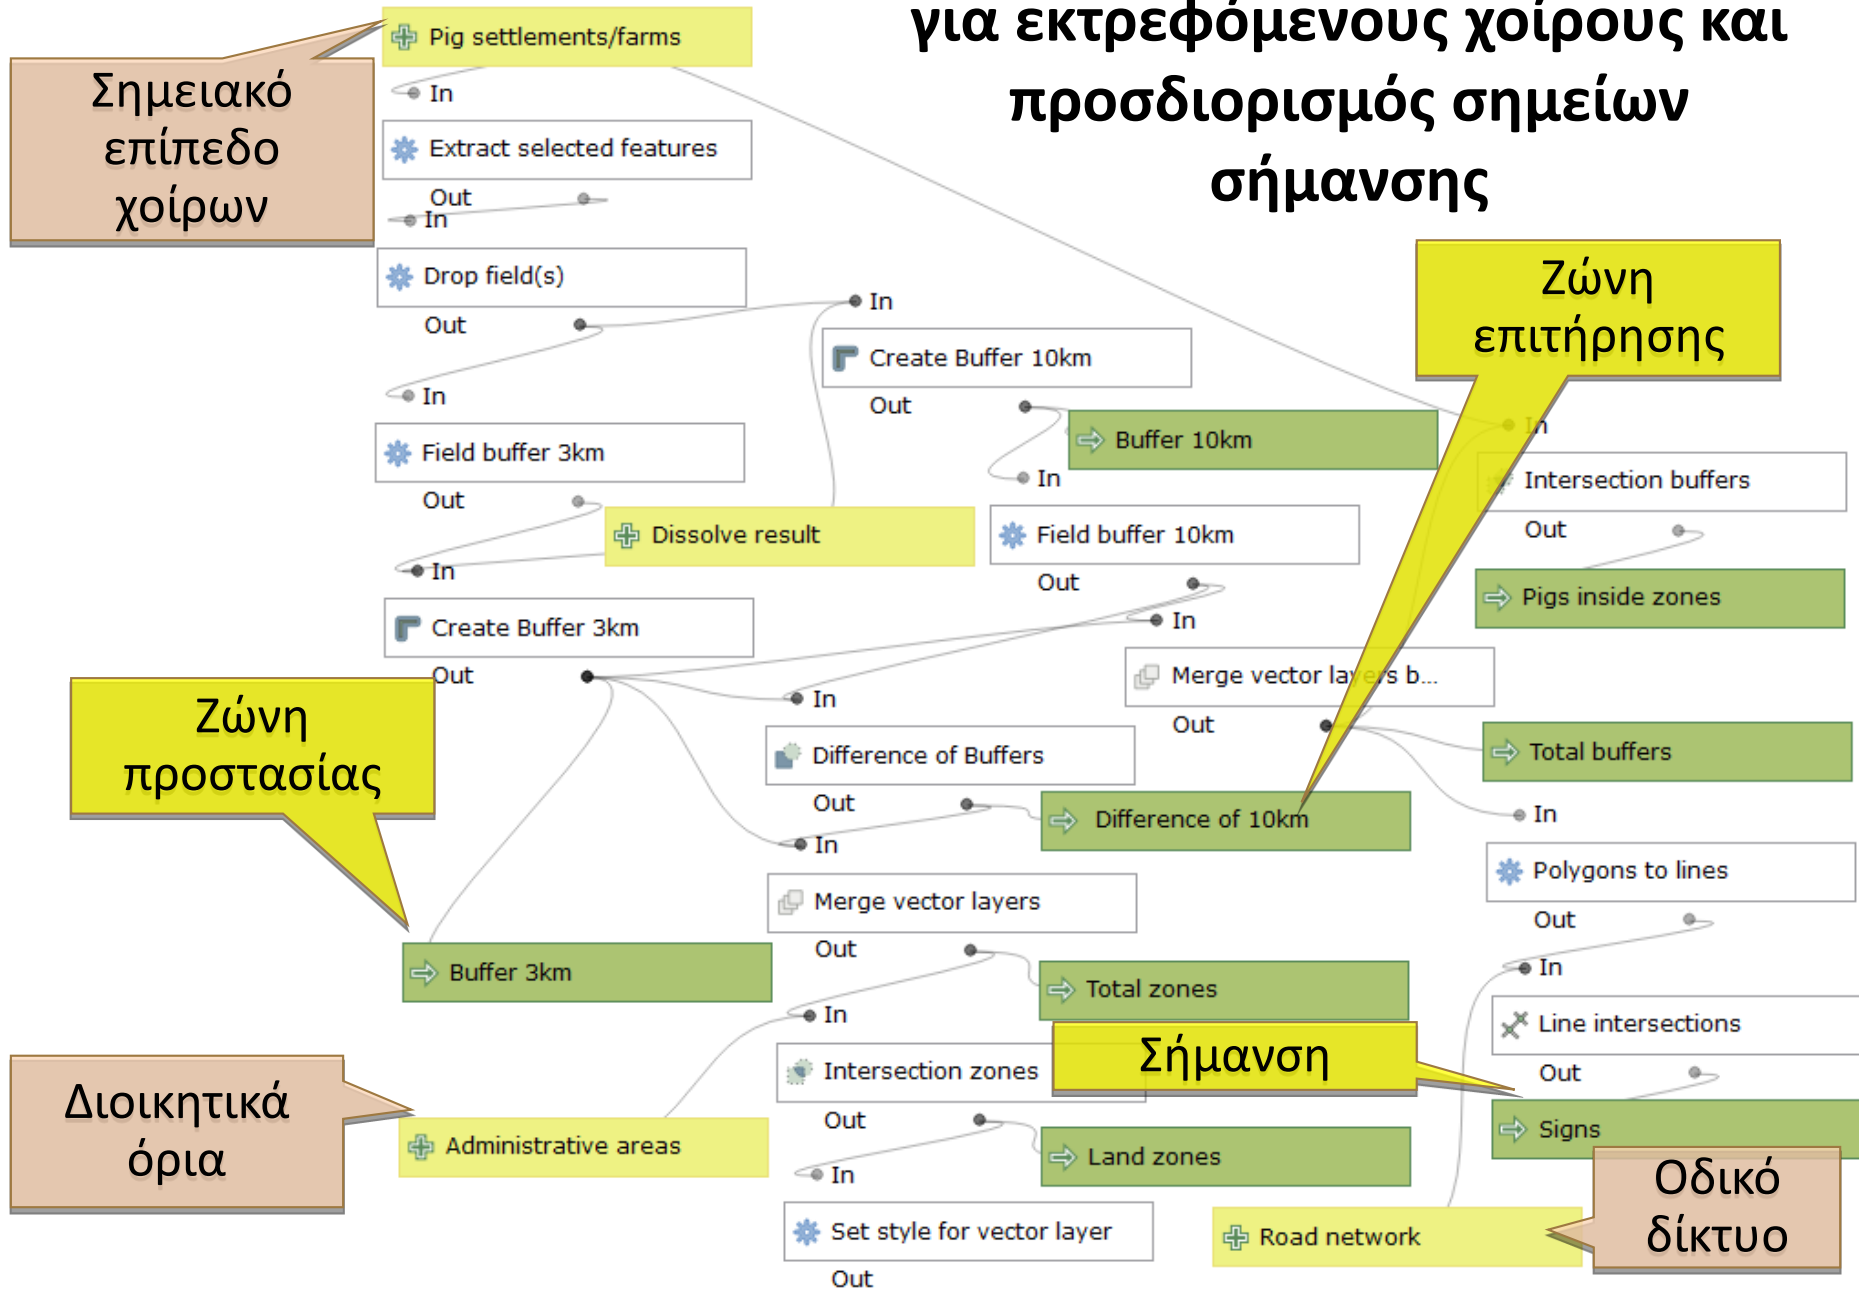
για εκτρεφόμενους χοίρους και προσδιορισμός σημείων σήμανσης

Σημειακό επίπεδο χοίρων

Pig settlements/farms

In

Extract selected features

Out

In

Drop field(s)

Out

In

Create Buffer 10km

Out

Buffer 10km

In

Field buffer 3km

Out

Dissolve result

In

Field buffer 10km

Out

In

Create Buffer 3km

Out

Ζώνη επιτήρησης

In

Intersection buffers

Out

Pigs inside zones

Merge vector layers b...

Out

In

Difference of Buffers

Out

Total buffers

Ζώνη προστασίας

Difference of 10km

In

In

Polygons to lines

Out

Merge vector layers

Out

Buffer 3km

Total zones

In

In

Line intersections

Intersection zones

Σήμανση

Out

Out

Διοικητικά όρια

Administrative areas

Land zones

Signs

In

Set style for vector layer

Out

Road network

Οδικό δίκτυο